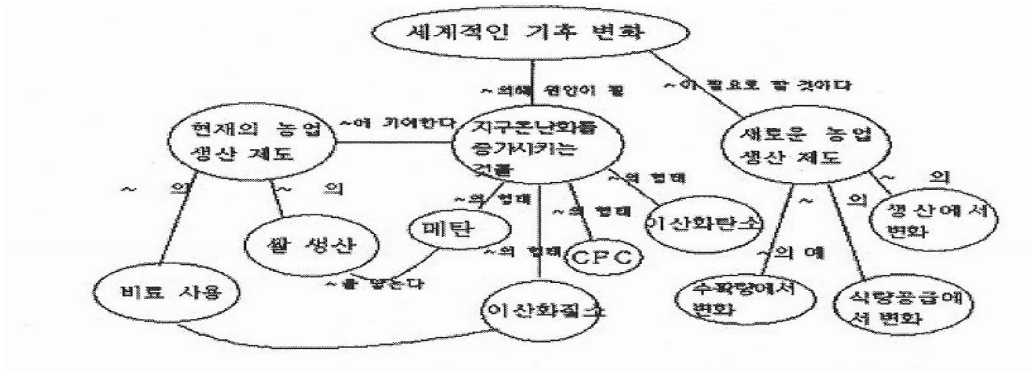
세계적인 기후 변화

~의해 원인이 될

~이 필요로 할 것이다

현재의 농업 생산 제도

~에 기여한다

지구온난화를 증가시키는 것들

새로운 농업 생산 제도

~ 의

~ 의

~의 형태

~의 형태

~의 형태

~ 의

쌀 생산

메탄

이산화탄소

~ 의

생산에서 변화

~의 형태

CFC

~의 예

~를 낳는다

비료 사용

이산화질소

수확량에서 변화

식량공급에서 변화